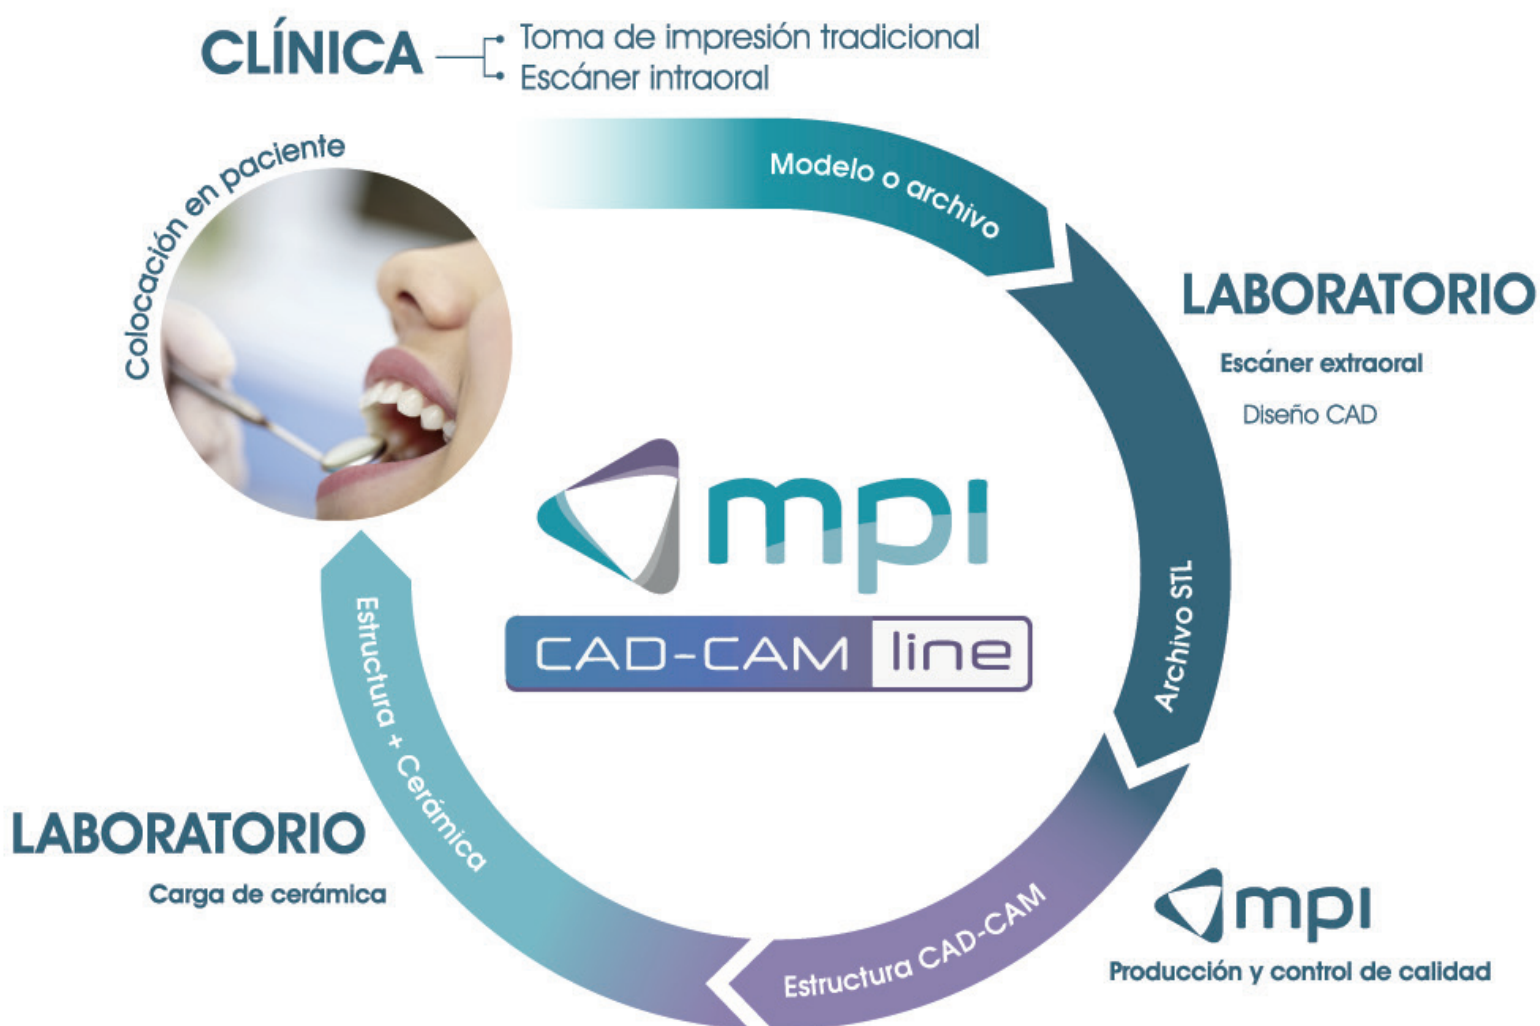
CLÍNICA
Toma de impresión tradicional
Escáner intraoral

Colocación en paciente

Modelo o archivo

LABORATORIO
Escáner extraoral
Diseño CAD

mpi
CAD-CAM line

Archivo STL

Estructura + Cerámica

LABORATORIO
Carga de cerámica

Estructura CAD-CAM

mpi
Producción y control de calidad